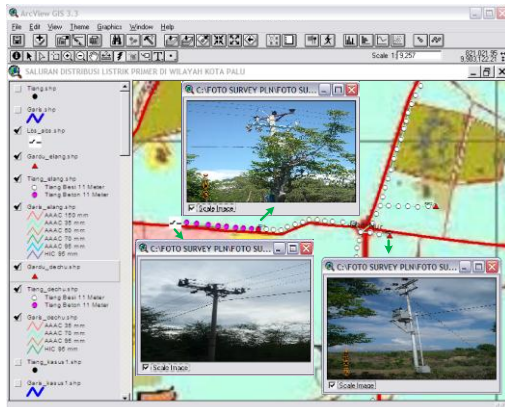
ArcView GIS 3.3

File Edit View Theme Graphics Window Help

Scale 1: 9,257

821,921.95
9,903,122.21

SALURAN DISTRIBUSI LISTRIK PRIMER DI WILAYAH KOTA PALU

Tiang.shp

Garis.shp

Lbs_abs.shp

Gardu_elang.shp

Tiang_elang.shp
Tiang Besi 11 Meter
Tiang Beton 11 Meter

Garis_elang.shp
AAAC 150 mm
AAAC 95 mm
AAAC 50 mm
AAAC 70 mm
AAAC 35 mm
HIC 95 mm

Gardu_dechu.shp

Tiang_dechu.shp
Tiang Besi 11 Meter
Tiang Beton 11 Meter

Garis_dechu.shp
AAAC 35 mm
AAAC 95 mm
AAAC 50 mm
AAAC 70 mm
HIC 95 mm

Tiang_kasus1.shp

Garis_kasus1.shp

C:\FOTO SURVEY PLN\FOTO SU...
Scale Image

C:\FOTO SURVEY PLN\FOTO SU...
Scale Image

C:\FOTO SURVEY PLN\FOTO SU...
Scale Image